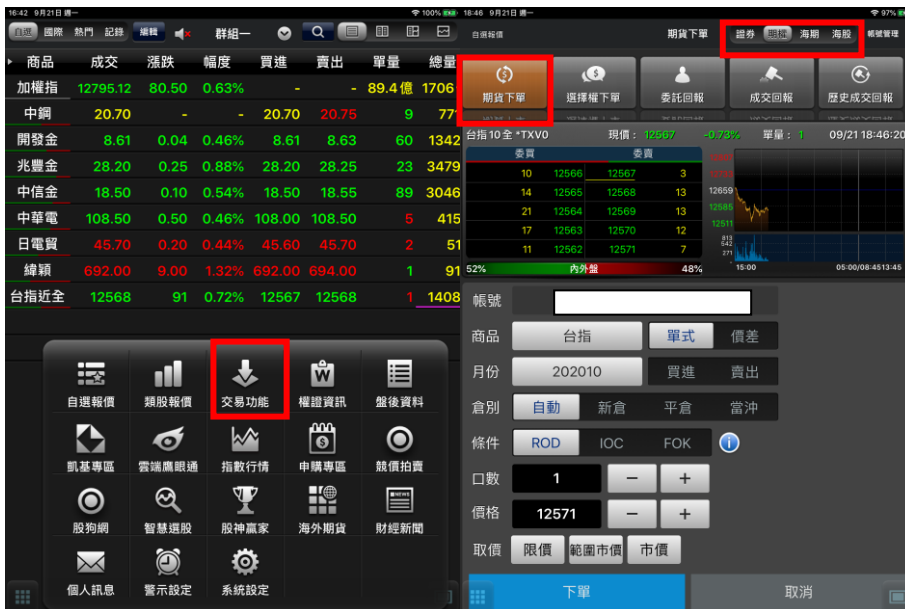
16:42 9月21日週一 100%

自選 國際 熱門 記錄 編輯 群組一

| 商品 | 成交 | 漲跌 | 幅度 | 買進 | 賣出 | 單量 | 總量 |
|---|---|---|---|---|---|---|---|
| 加權指 | 12795.12 | 80.50 | 0.63% | - | - | 89.4億 | 1706 |
| 中鋼 | 20.70 | - | - | 20.70 | 20.75 | 9 | 77 |
| 開發金 | 8.61 | 0.04 | 0.46% | 8.61 | 8.63 | 60 | 1342 |
| 兆豐金 | 28.20 | 0.25 | 0.88% | 28.20 | 28.25 | 23 | 3479 |
| 中信金 | 18.50 | 0.10 | 0.54% | 18.50 | 18.55 | 89 | 3046 |
| 中華電 | 108.50 | 0.50 | 0.46% | 108.00 | 108.50 | 5 | 415 |
| 日電貿 | 45.70 | 0.20 | 0.44% | 45.60 | 45.70 | 2 | 51 |
| 緯穎 | 692.00 | 9.00 | 1.32% | 692.00 | 694.00 | 1 | 91 |
| 台指近全 | 12568 | 91 | 0.72% | 12567 | 12568 | 1 | 1408 |

自選報價 類股報價 交易功能 權證資訊 盤後資料
凱基專區 雲端鷹眼通 指數行情 申購專區 競價拍賣
股狗網 智慧選股 股神贏家 海外期貨 財經新聞
個人訊息 警示設定 系統設定

18:46 9月21日週一 97%

自選報價 期貨下單 證券 期權 海期 海股 帳號管理

期貨下單 選擇權下單 委託回報 成交回報 歷史成交回報

台指10全 *TXV0 現價: 12567 -0.73% 單量: 1 09/21 18:46:20

| 委買 | | | 委賣 | |
|---|---|---|---|---|
| 10 | 12566 | 12567 | 3 |
| 14 | 12565 | 12568 | 13 |
| 21 | 12564 | 12569 | 13 |
| 17 | 12563 | 12570 | 12 |
| 11 | 12562 | 12571 | 7 |

52% 內外盤 48%

12659 12585 12511 813 542 271 15:00 05:00/08:45 13:45

帳號
商品 台指 單式 價差
月份 202010 買進 賣出
倉別 自動 新倉 平倉 當沖
條件 ROD IOC FOK
口數 1 − +
價格 12571 − +
取價 限價 範圍市價 市價

下單 取消